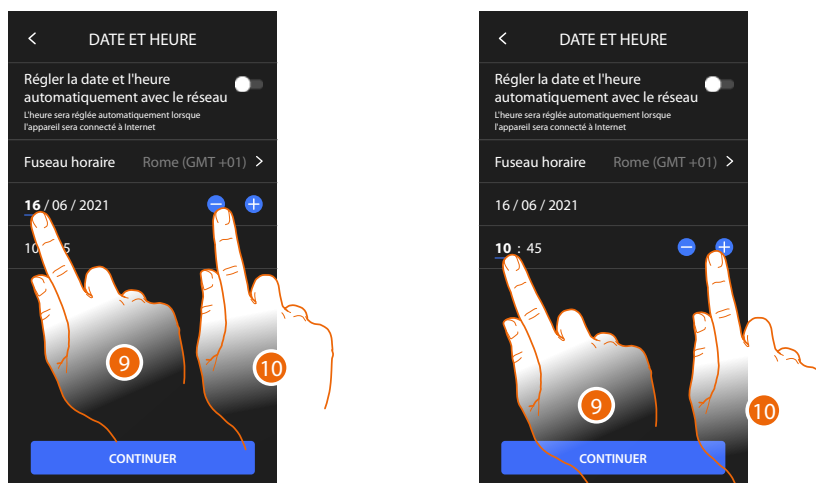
<
DATE ET HEURE

Régler la date et l'heure automatiquement avec le réseau
L'heure sera réglée automatiquement lorsque l'appareil sera connecté à Internet

Fuseau horaire Rome (GMT +01) >

16 / 06 / 2021

10 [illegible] 5

9

10

CONTINUER

<
DATE ET HEURE

Régler la date et l'heure automatiquement avec le réseau
L'heure sera réglée automatiquement lorsque l'appareil sera connecté à Internet

Fuseau horaire Rome (GMT +01) >

16 / 06 / 2021

10 : 45

9

10

CONTINUER